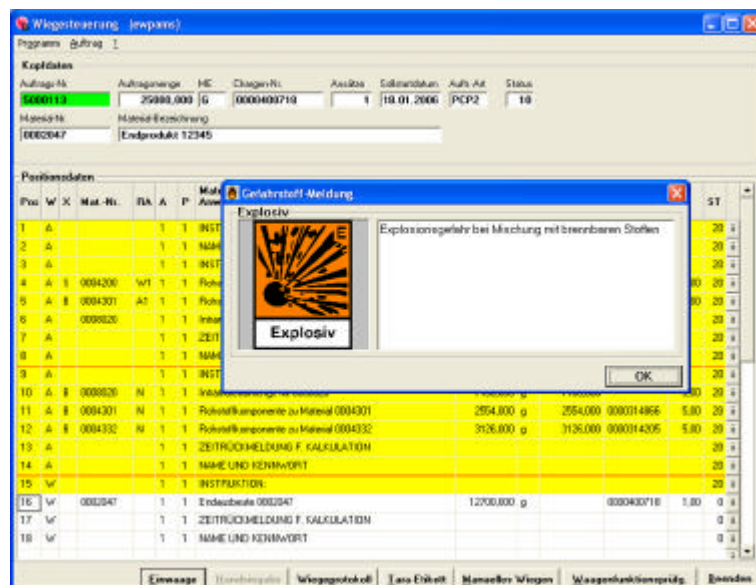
Wiegesteuerung (ewpams)

Programm Auftrag ?

Kopfdaten

Auftrags-Nr. 5000113
Auftragsmenge 25000,000
ME G
Chargen-Nr. 0000400718
Ansätze 1
Solltermindatum 18.01.2006
Aufr. Art PCP2
Status 10

Material-Nr. 00002047
Material-Bezeichnung Endprodukt 12345

Positionsdaten

| Pos | W | X | Mat.-Nr. | BA | A | P | Mate Anwe | | | | | ST |
|---|---|---|---|---|---|---|---|---|---|---|---|---|
| 1 | A | | | | 1 | 1 | INST | | | | | 20 |
| 2 | A | | | | 1 | 1 | NAME | | | | | 20 |
| 3 | A | | | | 1 | 1 | INST | | | | | 20 |
| 4 | A | 1 | 0004200 | WT | 1 | 1 | Rohst | | | | 80 | 20 |
| 5 | A | 1 | 0004301 | A1 | 1 | 1 | Rohst | | | | 80 | 20 |
| 6 | A | | 0008020 | | 1 | 1 | Initial | | | | | 20 |
| 7 | A | | | | 1 | 1 | ZEIT | | | | | 20 |
| 8 | A | | | | 1 | 1 | NAME | | | | | 20 |
| 9 | A | | | | 1 | 1 | INST | | | | | 20 |
| 10 | A | 1 | 0008020 | N | 1 | 1 | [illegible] | | | | 80 | 20 |
| 11 | A | 1 | 0004301 | N | 1 | 1 | Rohstoffkomponente zu Material 0004301 | 2554,000 g | 2554,000 | 0000314866 | 5,80 | 20 |
| 12 | A | 1 | 0004332 | N | 1 | 1 | Rohstoffkomponente zu Material 0004332 | 3126,000 g | 3126,000 | 0000314205 | 5,80 | 20 |
| 13 | A | | | | 1 | 1 | ZEITRÜCKMELDUNG F. KALKULATION | | | | | 20 |
| 14 | A | | | | 1 | 1 | NAME UND KENNWORT | | | | | 20 |
| 15 | W | | | | 1 | 1 | INSTRUKTION: | | | | | 20 |
| 16 | W | | 0002047 | | 1 | 1 | Endausbeute 0002047 | 12700,000 g | | 0000400718 | 1,80 | 0 |
| 17 | W | | | | 1 | 1 | ZEITRÜCKMELDUNG F. KALKULATION | | | | | 0 |
| 18 | W | | | | 1 | 1 | NAME UND KENNWORT | | | | | 0 |

Gefahrstoff-Meldung

Explosiv

E

Explosiv

Explosionsgefahr bei Mischung mit brennbaren Stoffen

OK

Einwaage Handeingabe Wiegeprotokoll Lese Etikett Manuelles Wiegen Waagenfunktionsprüfg. Beenden